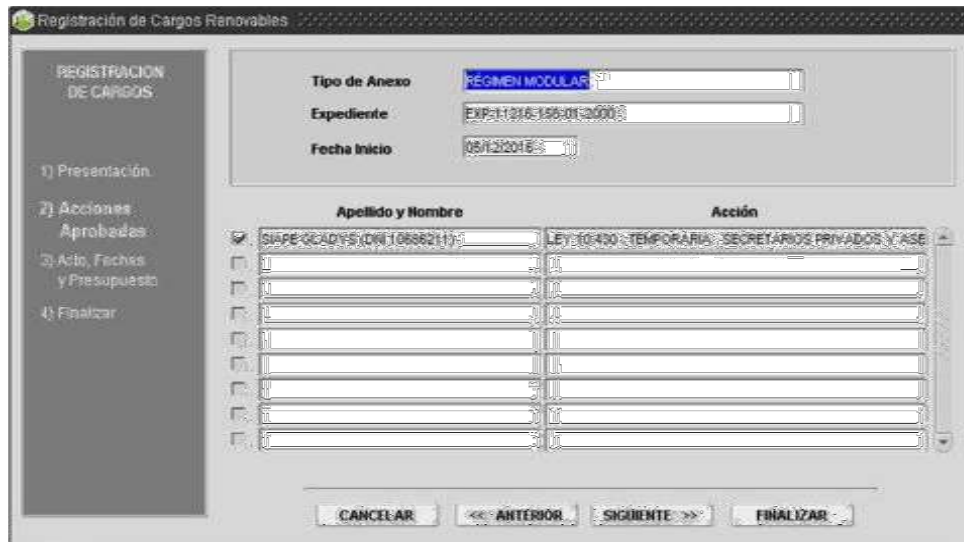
Registración de Cargos Renovables

REGISTRACION DE CARGOS

1) Presentación.

2) Acciones Aprobadas

3) Acto, Fechas y Presupuesto

4) Finalizar

Tipo de Anexo RÉGIMEN MODULAR

Expediente EXP-11216-156-01-2000

Fecha Inicio 08/12/2016

| Apellido y Nombre | Acción |
|---|---|
| SIAPE GLADYS (DNI 10686211) | LEY 10.430 - TEMPORARIA - SECRETARIOS PRIVADOS Y ASE |

CANCELAR << ANTERIOR SIGUIENTE >> FINALIZAR